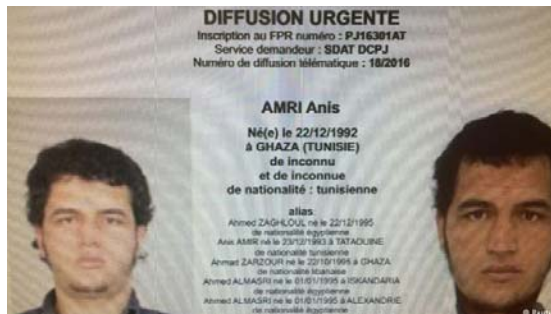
DIFFUSION URGENTE
Inscription au FPR numéro : PJ16301AT
Service demandeur : SDAT DCPJ
Numéro de diffusion télématique : 18/2016

AMRI Anis
Né(e) le 22/12/1992
à GHAZA (TUNISIE)
de inconnu
et de inconnue
de nationalité : tunisienne

alias
Ahmed ZAGHLOUL né le 22/12/1995
de nationalité égyptienne
Anis AMIR né le 23/12/1993 à TATAOUINE
de nationalité tunisienne
Ahmad ZARZOUR né le 22/10/1995 à GHAZA
de nationalité libanaise
Ahmed ALMASRI né le 01/01/1995 à ISKANDARIA
de nationalité égyptienne
Ahmed ALMASRI né le 01/01/1995 à ALEXANDRIE
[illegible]

© Reu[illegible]